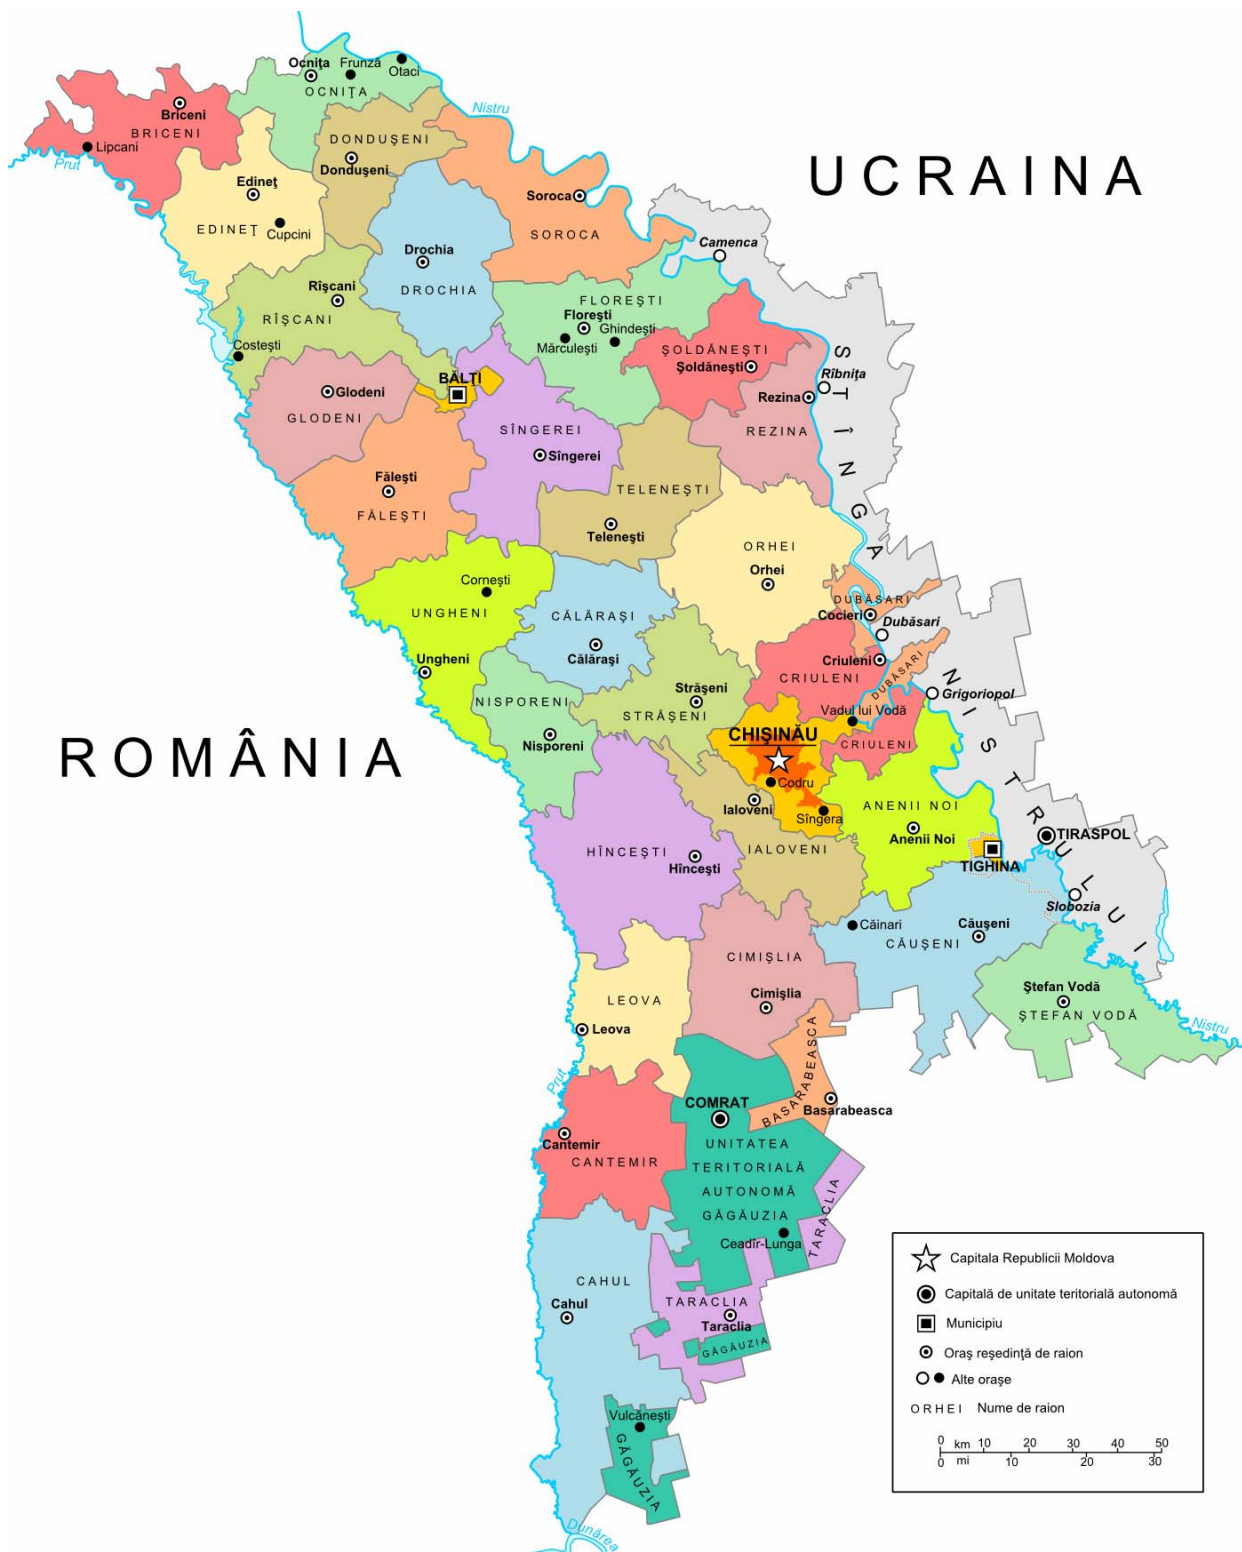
UCRAINA

ROMÂNIA

Ocnița Frunza Otaci
OCNIȚA
Nistru
Briceni
BRICENI
Lipcani
Prut
DONDUȘENI
Dondușeni
Edineț
EDINEȚ Cupcini
Soroca
SOROCA
Drochia
DROCHIA
Camenca
Rîșcani
RÎȘCANI
Costești
FLOREȘTI
Florești
Ghindești
Mărculești
ȘOLDĂNEȘTI
Șoldănești
STÎNGA
Rîbnița
Rezina
REZINA
Glodeni
GLODENI
BĂLȚI
SÎNGEREI
Sîngerei
Fălești
FĂLEȘTI
TELENEȘTI
Telenești
ORHEI
Orhei
Cornești
UNGHENI
CĂLĂRAȘI
Călărași
DUBĂSARI
Cocieri
Dubăsari
Criuleni
CRIULENI
DUBĂSARI
Grigoriopol
Ungheni
NISPORENI
Strășeni
STRĂȘENI
Vadul lui Vodă
CHIȘINĂU
CRIULENI
Nisporeni
Codru
Ialoveni
Sîngera
ANENII NOI
Anenii Noi
NISTRULUI
TIRASPOL
TIGHINA
HÎNCEȘTI
Hîncești
IALOVENI
Slobozia
Căinari
Căușeni
CĂUȘENI
CIMIȘLIA
Cimișlia
Ștefan Vodă
ȘTEFAN VODĂ
Nistru
LEOVA
Leova
BASARABEASCA
Basarabeasca
Prut
COMRAT
Cantemir
CANTEMIR
UNITATEA TERITORIALĂ AUTONOMĂ GĂGĂUZIA
TARACLIA
Ceadîr-Lunga
CAHUL
Cahul
TARACLIA
Taraclia
GĂGĂUZIA
Vulcănești
GĂGĂUZIA
Dunărea

Capitala Republicii Moldova
Capitală de unitate teritorială autonomă
Municipiu
Oraș reședință de raion
Alte orașe
ORHEI Nume de raion
0 km 10 20 30 40 50
0 mi 10 20 30